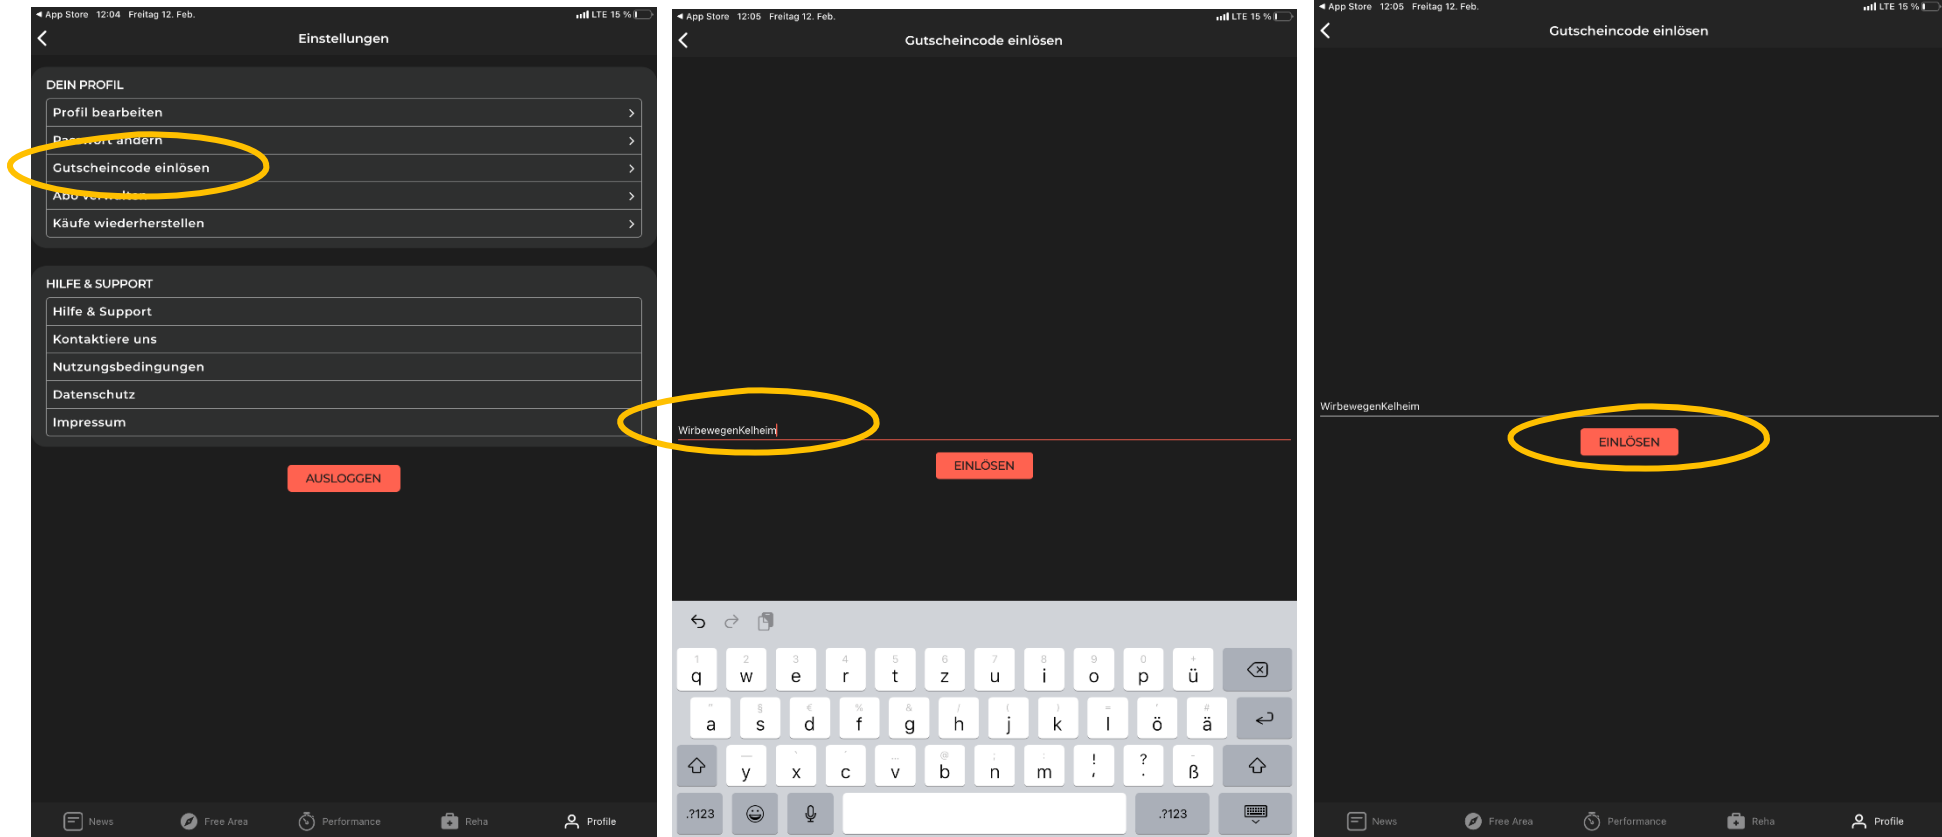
◀ App Store 12:04 Freitag 12. Feb.
LTE 15 %

Einstellungen

DEIN PROFIL
Profil bearbeiten
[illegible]
Gutscheincode einlösen
Abo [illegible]
Käufe wiederherstellen

HILFE & SUPPORT
Hilfe & Support
Kontaktiere uns
Nutzungsbedingungen
Datenschutz
Impressum

AUSLOGGEN

News Free Area Performance Reha Profile

◀ App Store 12:05 Freitag 12. Feb.
LTE 15 %

Gutscheincode einlösen

WirbewegenKelheim

EINLÖSEN

1 q 2 w 3 e 4 r 5 t 6 z 7 u 8 i 9 o 0 p ü
a s d f g h j k l ö ä
y x c v b n m ! ? ß
.?123 .?123

◀ App Store 12:05 Freitag 12. Feb.
LTE 15 %

Gutscheincode einlösen

WirbewegenKelheim

EINLÖSEN

News Free Area Performance Reha Profile